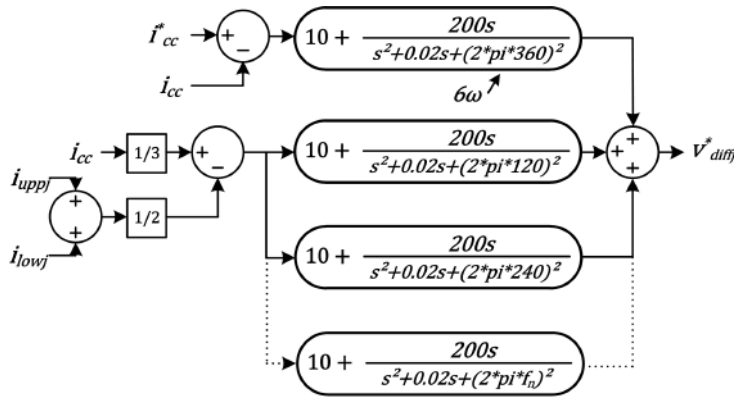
$i^*_{cc}$ + _ $10 + \frac{200s}{s^2+0.02s+(2*pi*360)^2}$

$i_{cc}$

$6\omega$

$i_{cc}$ 1/3 + _ $10 + \frac{200s}{s^2+0.02s+(2*pi*120)^2}$ + + + $v^*_{diffj}$

$i_{uppj}$ + + 1/2

$i_{lowj}$

$10 + \frac{200s}{s^2+0.02s+(2*pi*240)^2}$

$10 + \frac{200s}{s^2+0.02s+(2*pi*f_n)^2}$